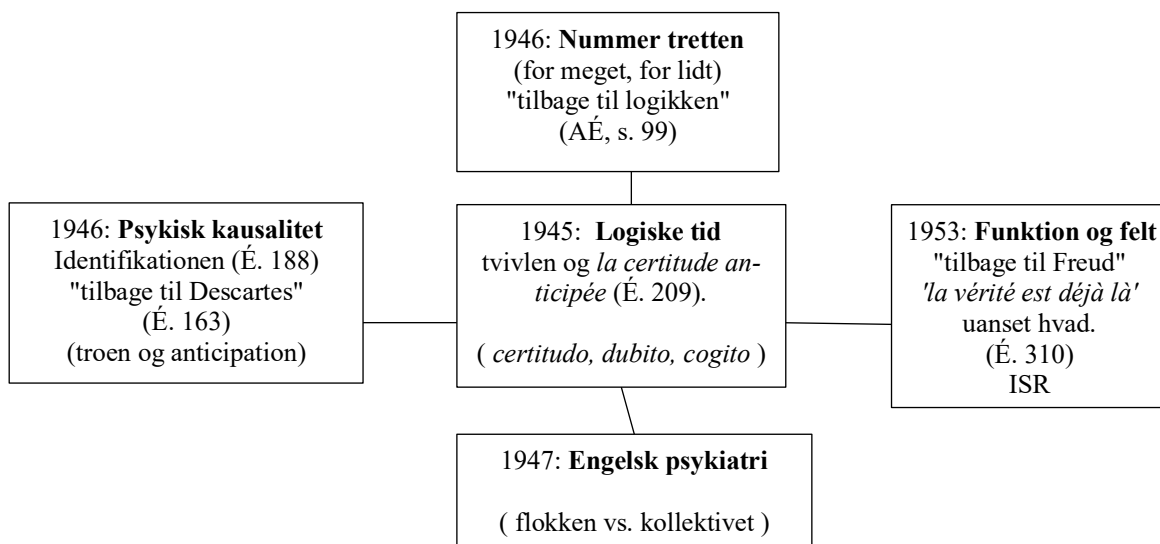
1946: Nummer tretten
(for meget, for lidt)
"tilbage til logikken"
(AÉ, s. 99)

1946: Psykisk kausalitet
Identifikationen (É. 188)
"tilbage til Descartes"
(É. 163)
(troen og anticipation)

1945: Logiske tid
tvivlen og la certitude anticipée (É. 209).

( certitudo, dubito, cogito )

1953: Funktion og felt
"tilbage til Freud"
'la vérité est déjà là'
uanset hvad.
(É. 310)
ISR

1947: Engelsk psykiatri

( flokken vs. kollektivet )